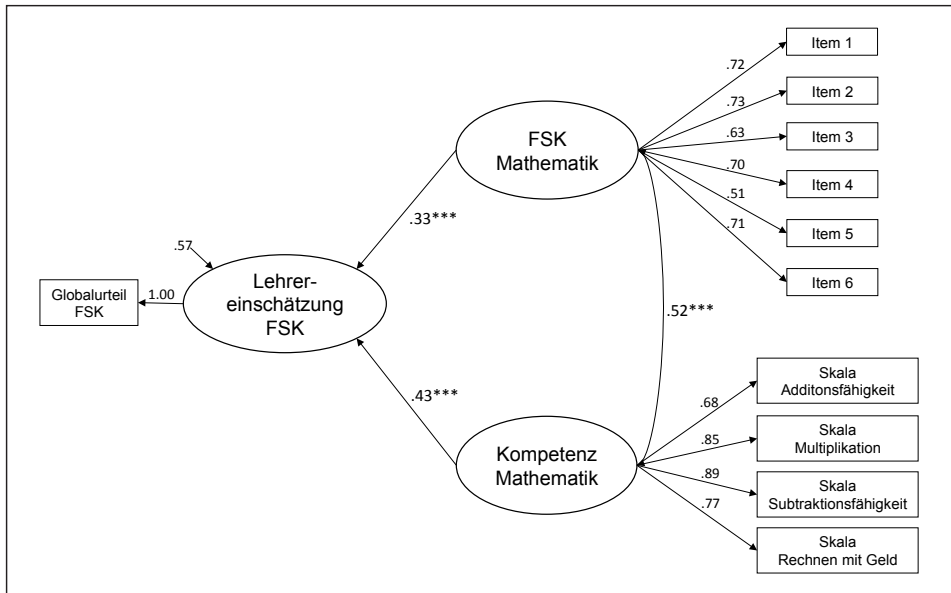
FSK Mathematik

.72
Item 1
.73
Item 2
.63
Item 3
.70
Item 4
.51
Item 5
.71
Item 6

.33***

.57

Globalurteil FSK
1.00

Lehrereinschätzung FSK

.52***

.43***

Kompetenz Mathematik

.68
Skala Additonsfähigkeit
.85
Skala Multiplikation
.89
Skala Subtraktionsfähigkeit
.77
Skala Rechnen mit Geld